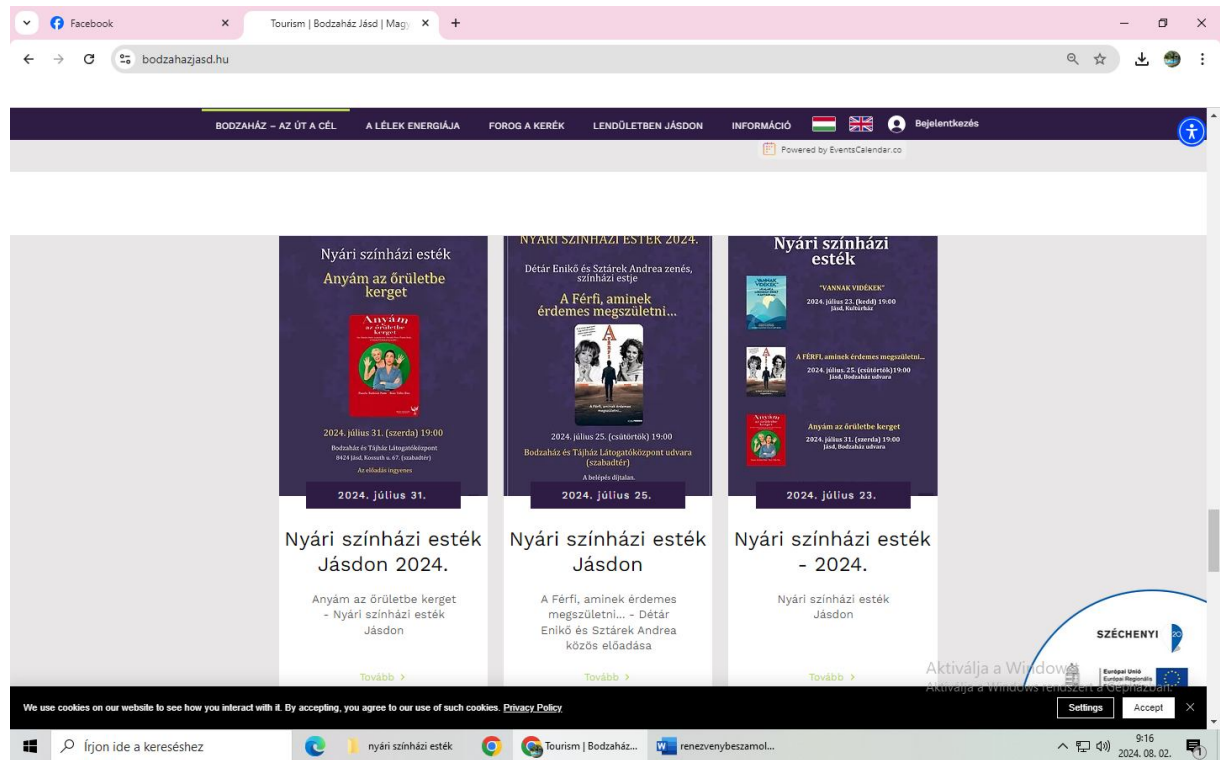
Facebook
Tourism | Bodzaház Jásd | Magy
bodzahazjasd.hu

BODZAHÁZ – AZ ÚT A CÉL
A LÉLEK ENERGIÁJA
FOROG A KERÉK
LENDÜLETBEN JÁSDON
INFORMÁCIÓ
Bejelentkezés
Powered by EventsCalendar.co

Nyári színházi esték
Anyám az őrületbe kerget
Anyám az őrületbe kerget
2024. július 31. (szerda) 19:00
Bodzaház és Tájház Látogatóközpont
8424 Jásd, Kossuth u. 67. (szabadtér)
Az előadás ingyenes
2024. július 31.
Nyári színházi esték Jásdon 2024.
Anyám az őrületbe kerget - Nyári színházi esték Jásdon
Tovább >

NYÁRI SZÍNHÁZI ESTÉK 2024.
Détár Enikő és Sztárek Andrea zenés, színházi estje
A Férfi, aminek érdemes megszületni...
2024. július 25. (csütörtök) 19:00
Bodzaház és Tájház Látogatóközpont udvara (szabadtér)
A belépés díjtalan.
2024. július 25.
Nyári színházi esték Jásdon
A Férfi, aminek érdemes megszületni... - Détár Enikő és Sztárek Andrea közös előadása
Tovább >

Nyári színházi esték
"VANNAK VIDÉKEK"
2024. július 23. (kedd) 19:00
Jásd, Kultúrház
A FÉRFI, aminek érdemes megszületni...
2024. július. 25. (csütörtök)19:00
Jásd, Bodzaház udvara
Anyám az őrületbe kerget
2024. július 31. (szerda) 19:00
Jásd, Bodzaház udvara
2024. július 23.
Nyári színházi esték - 2024.
Nyári színházi esték Jásdon
Tovább >

SZÉCHENYI
Európai Unió
Európai Regionális
Aktiválja a Windows
Aktiválja a Windows rendszert a Gépházban.

We use cookies on our website to see how you interact with it. By accepting, you agree to our use of such cookies. Privacy Policy
Settings
Accept

Írjon ide a kereséshez
nyári színházi esték
Tourism | Bodzaház...
renezvenybeszamol...
9:16
2024. 08. 02.